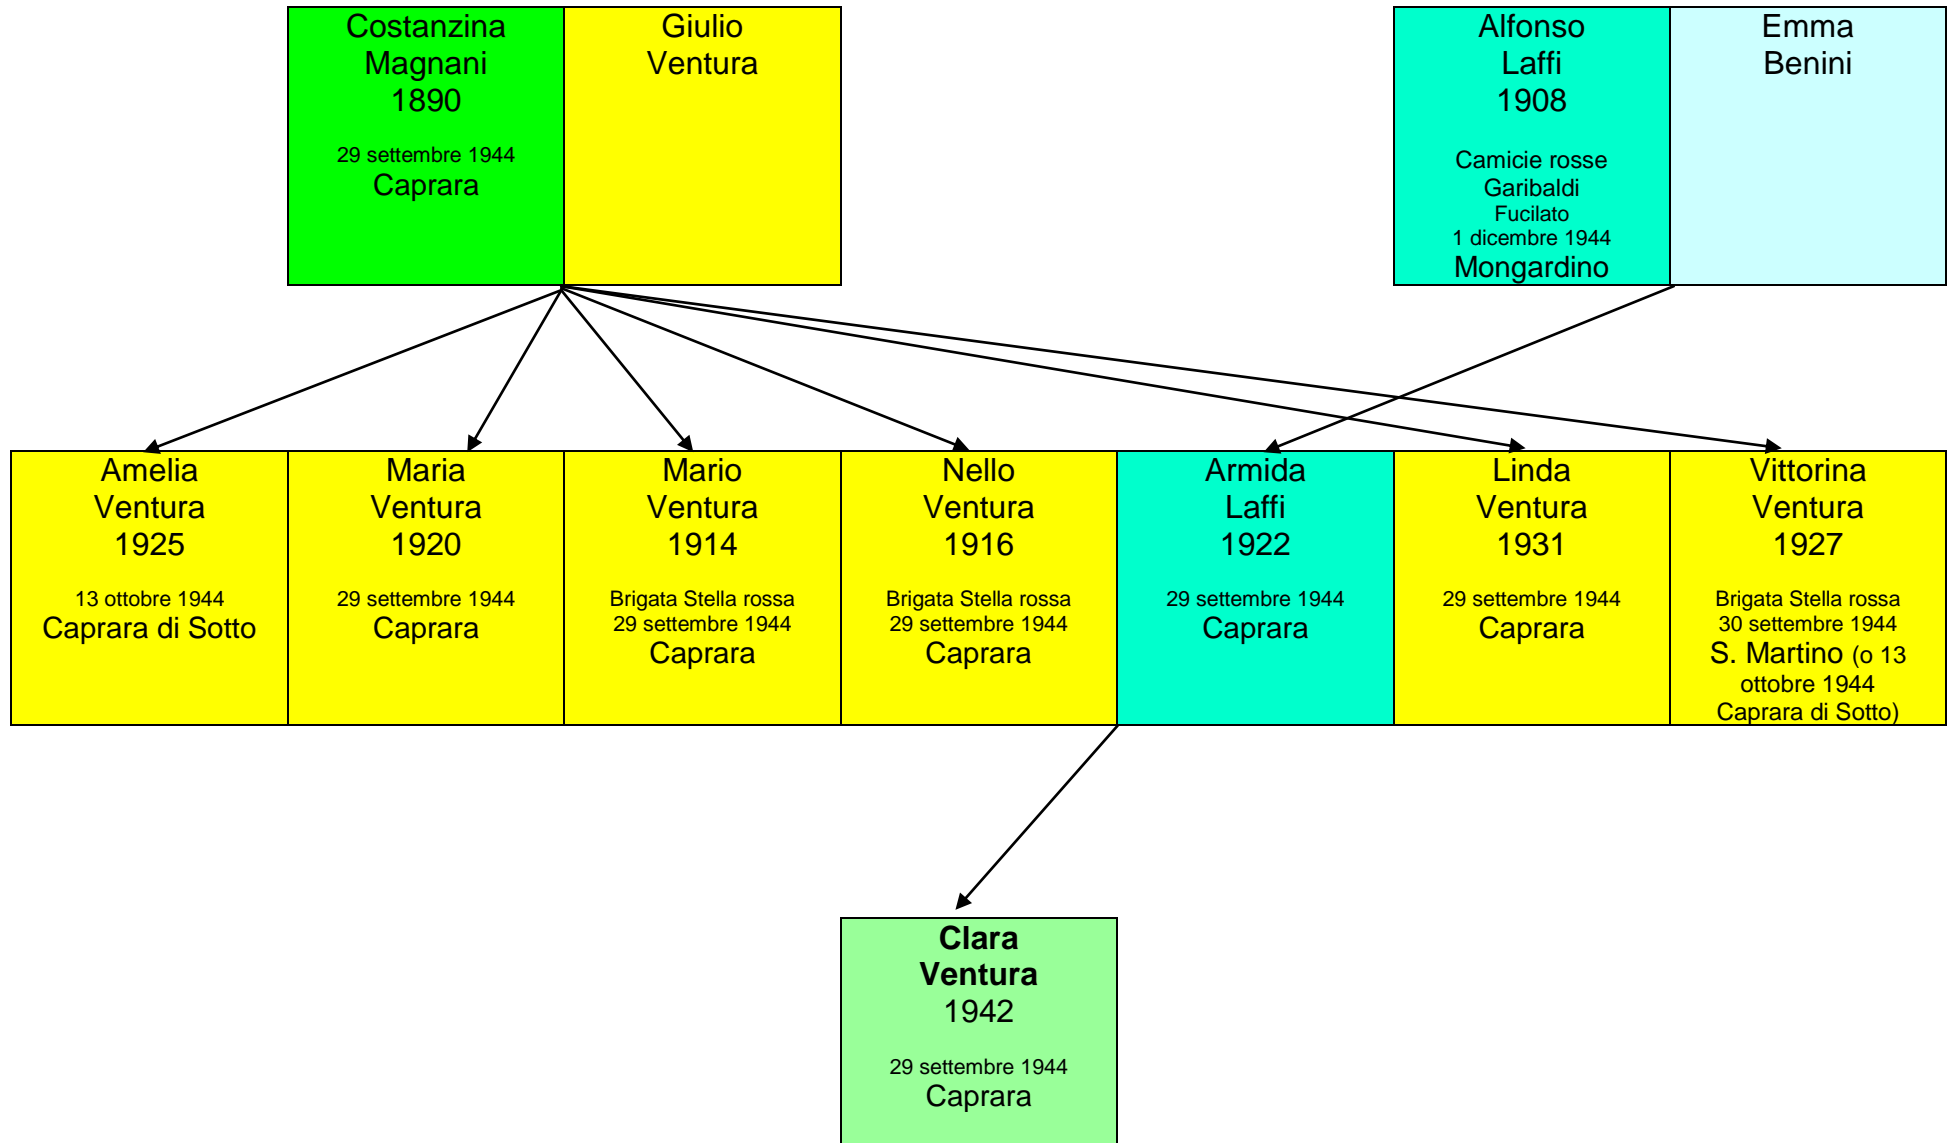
Costanzina Magnani 1890
29 settembre 1944
Caprara

Giulio Ventura

Alfonso Laffi 1908
Camicie rosse
Garibaldi
Fucilato
1 dicembre 1944
Mongardino

Emma Benini

Amelia Ventura 1925
13 ottobre 1944
Caprara di Sotto

Maria Ventura 1920
29 settembre 1944
Caprara

Mario Ventura 1914
Brigata Stella rossa
29 settembre 1944
Caprara

Nello Ventura 1916
Brigata Stella rossa
29 settembre 1944
Caprara

Armida Laffi 1922
29 settembre 1944
Caprara

Linda Ventura 1931
29 settembre 1944
Caprara

Vittorina Ventura 1927
Brigata Stella rossa
30 settembre 1944
S. Martino (o 13 ottobre 1944 Caprara di Sotto)

**Clara Ventura**
1942
29 settembre 1944
Caprara